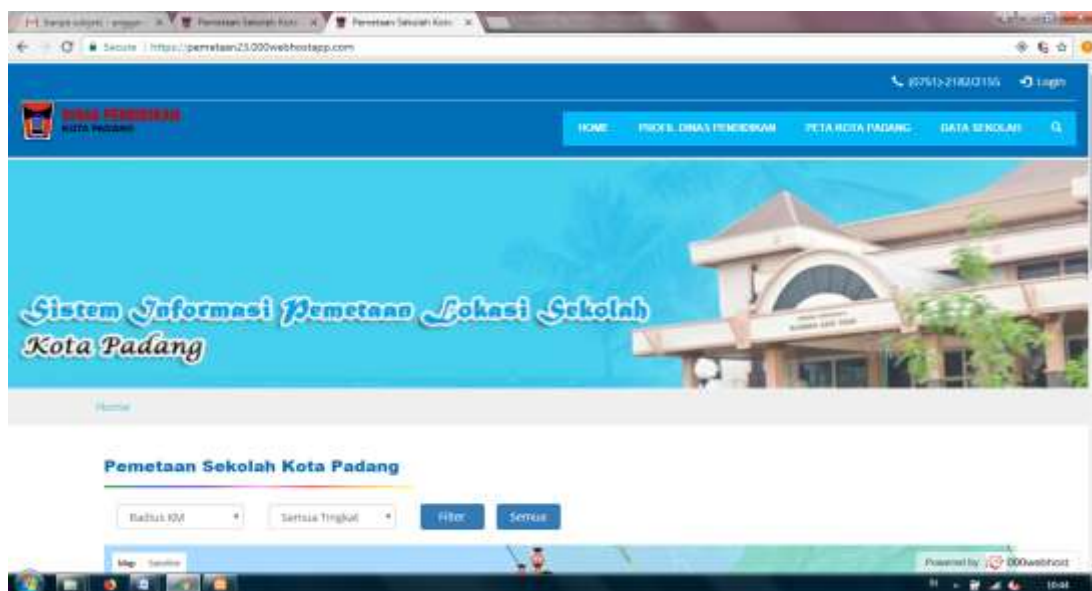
Pemetaan Sekolah Kota

Pemetaan Sekolah Kota

Secure | https://pemetaan23.000webhostapp.com

(0751) 21802155 Login

DINAS PENDIDIKAN
KOTA PADANG

HOME PROFIL DINAS PENDIDIKAN PETA KOTA PADANG DATA SEKOLAH

Sistem Informasi Pemetaan Lokasi Sekolah
Kota Padang

Home

Pemetaan Sekolah Kota Padang

Radius KM

Semua Tingkat

Filter

Semua

Map Satellite

Powered by 000webhost